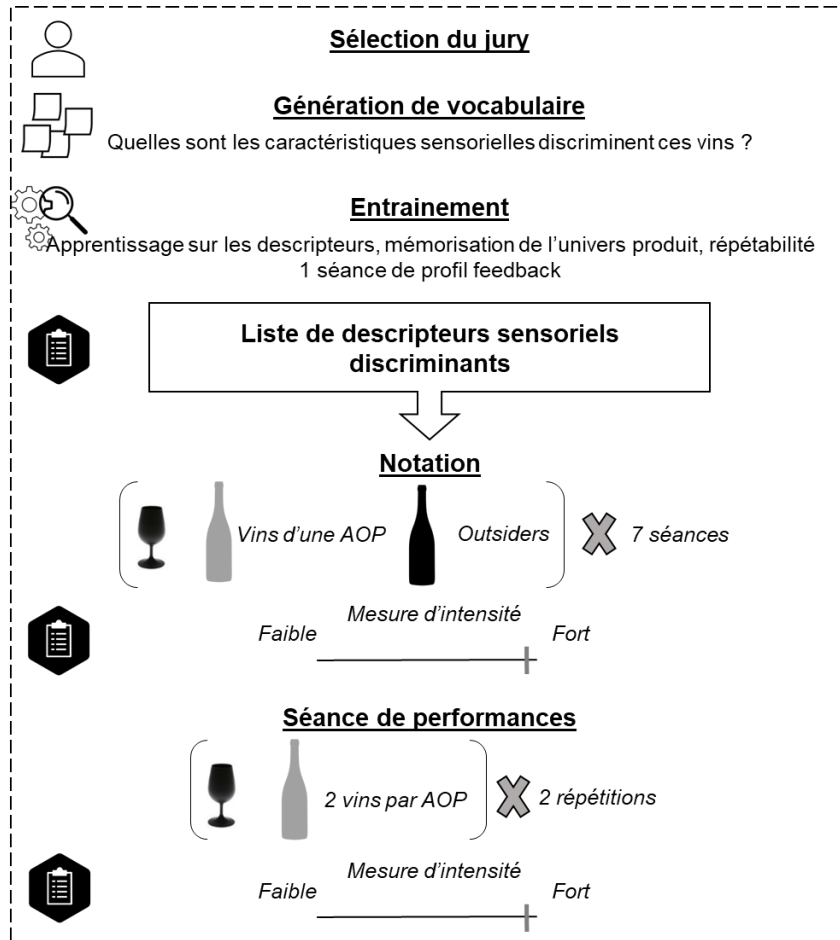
Sélection du jury

Génération de vocabulaire

Quelles sont les caractéristiques sensorielles discriminent ces vins ?

Entrainement

Apprentissage sur les descripteurs, mémorisation de l'univers produit, répétabilité
1 séance de profil feedback

Liste de descripteurs sensoriels discriminants

Notation

Vins d'une AOP Outsiders 7 séances

Mesure d'intensité
Faible Fort

Séance de performances

2 vins par AOP 2 répétitions

Mesure d'intensité
Faible Fort